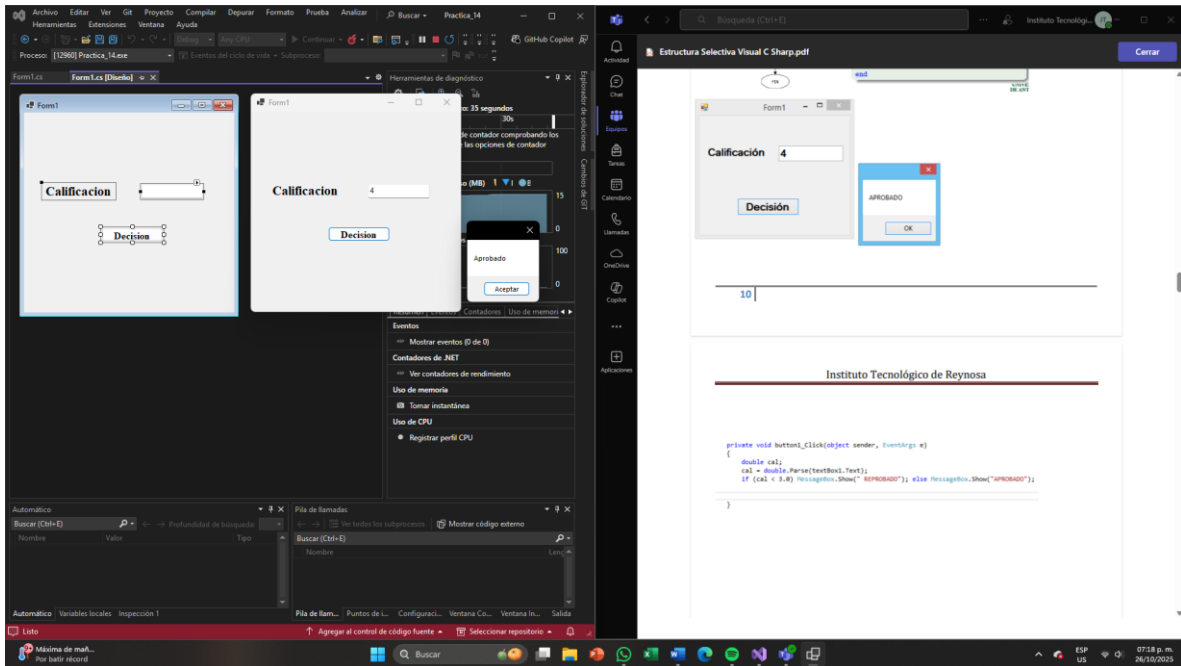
Archivo Editar Ver Git Proyecto Compilar Depurar Formato Prueba Analizar Herramientas Extensiones Ventana Ayuda
Buscar Practica_14
Debug Any CPU Continuar GitHub Copilot
Proceso: [12960] Practica_14.exe Eventos del ciclo de vida Subproceso:
Form1.cs Form1.cs [Diseño]
Form1
Calificacion
Decision
Form1
Calificacion 4
Decision
Aprobado
Aceptar
Herramientas de diagnóstico
35 segundos
30s
de contador comprobando los las opciones de contador
(MB)
15
0
100
0
Explorador de soluciones Cambios de GIT
Resumen Eventos Contadores Uso de memori
Eventos
Mostrar eventos (0 de 0)
Contadores de .NET
Ver contadores de rendimiento
Uso de memoria
Tomar instantánea
Uso de CPU
Registrar perfil CPU
Automático
Buscar (Ctrl+E) Profundidad de búsqueda:
Nombre Valor Tipo
Automático Variables locales Inspección 1
Pila de llamadas
Ver todos los subprocesos Mostrar código externo
Buscar (Ctrl+E)
Nombre Leng
Pila de llam... Puntos de i... Configuraci... Ventana Co... Ventana In... Salida
Listo
Agregar al control de código fuente Seleccionar repositorio
Búsqueda (Ctrl+E)
Instituto Tecnológi...
Actividad
Chat
Equipos
Tareas
Calendario
Llamadas
OneDrive
Copilot
Aplicaciones
Estructura Selectiva Visual C Sharp.pdf
Cerrar
end
Form1
Calificación 4
Decisión
APROBADO
OK
10
Instituto Tecnológico de Reynosa
private void button1_Click(object sender, EventArgs e)
{
double cal;
cal = double.Parse(textBox1.Text);
if (cal < 3.0) MessageBox.Show(" REPROBADO"); else MessageBox.Show("APROBADO");
}
Máxima de mañ... Por batir récord
Buscar
ESP US
07:18 p. m. 26/10/2025